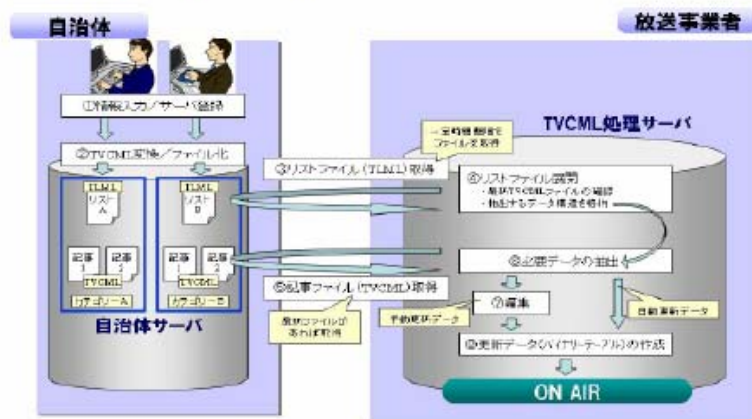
自治体

放送事業者

①情報入力／サーバ登録

②TVCML変換／ファイル化

TLML
リストA

TLML
リストB

記事1

記事2

TVCML

カテゴリーA

カテゴリーB

自治体サーバ

③リストファイル（TLML）取得

一定時間間隔で
ファイルを取得

TVCML処理サーバ

④リストファイル解釈
・最新TVCMLファイルの確認
・抽出するデータ構造を解釈

⑤記事ファイル（TVCML）取得

最新ファイルが
あれば取得

⑥必要データの抽出

⑦編集

手動更新データ

自動更新データ

⑧更新データ（バイナリーテーブル）の作成

ON AIR